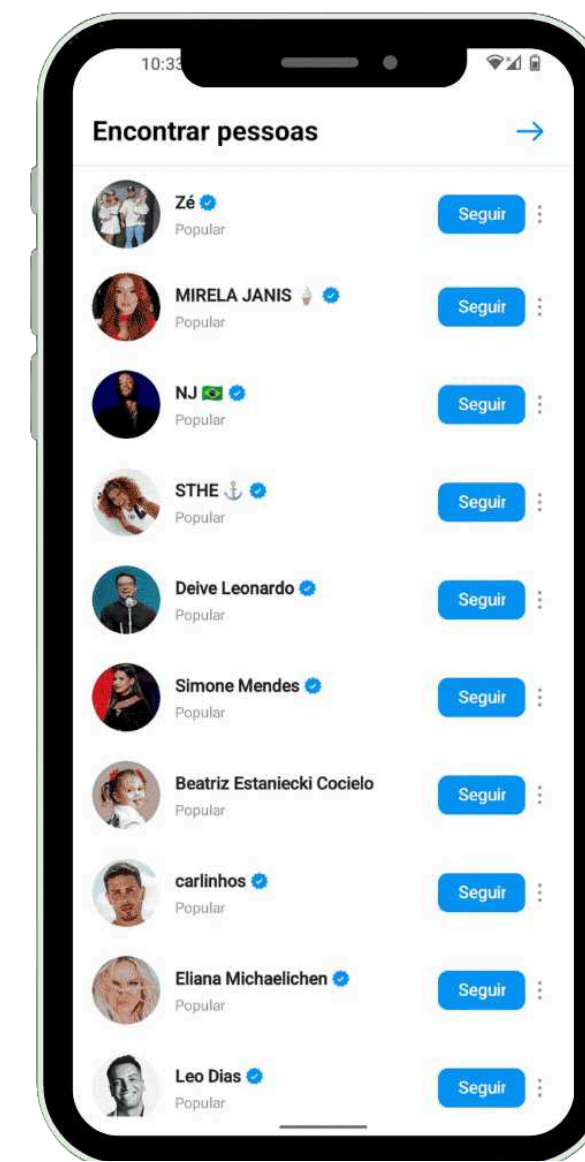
10:33

Encontrar pessoas →

Zé
Popular
Seguir

MIRELA JANIS 🍦
Popular
Seguir

NJ 🇧🇷
Popular
Seguir

STHE ⚓
Popular
Seguir

Deive Leonardo
Popular
Seguir

Simone Mendes
Popular
Seguir

Beatriz Estaniecki Cocielo
Popular
Seguir

carlinhos
Popular
Seguir

Eliana Michaelichen
Popular
Seguir

Leo Dias
Popular
Seguir